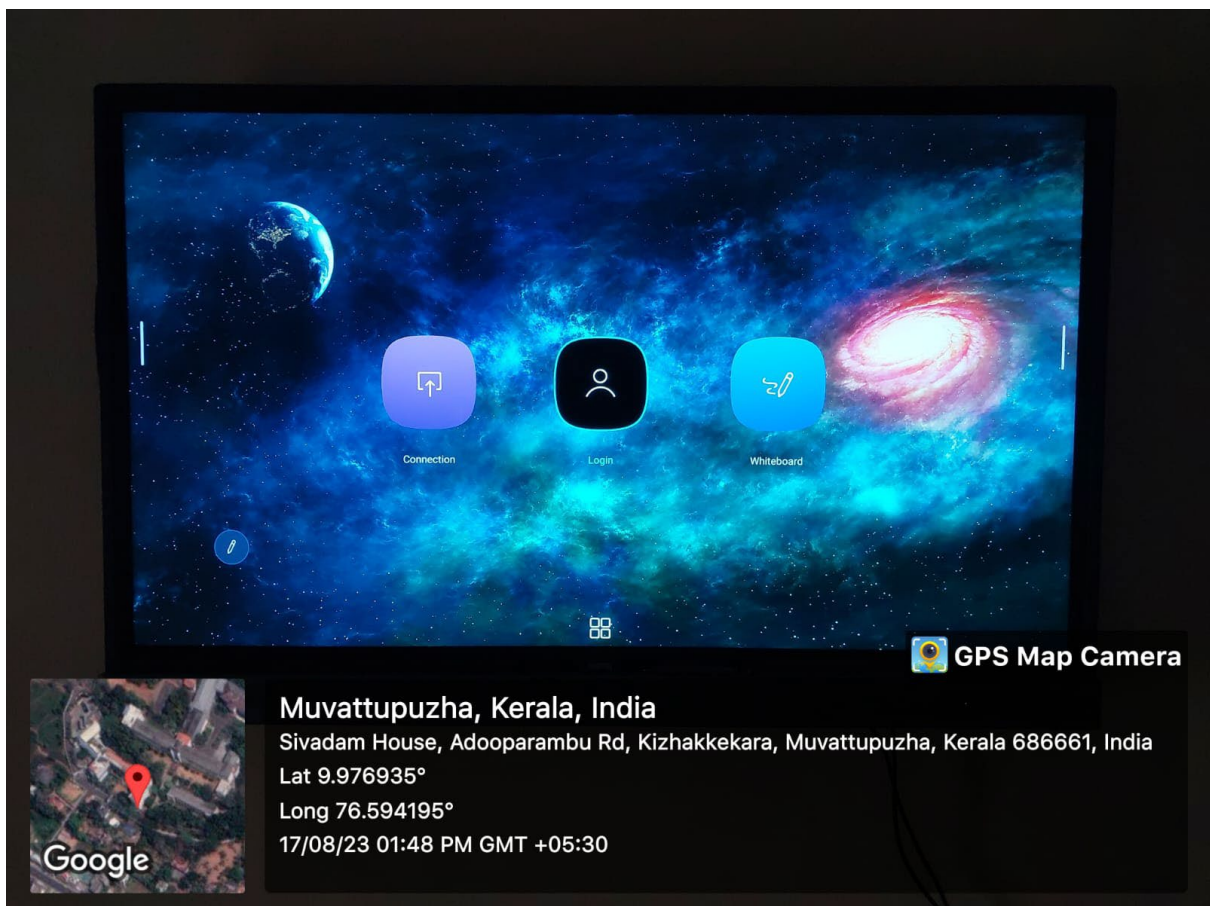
Connection
Login
Whiteboard

GPS Map Camera

Google

Muvattupuzha, Kerala, India
Sivadam House, Adooparambu Rd, Kizhakkekara, Muvattupuzha, Kerala 686661, India
Lat 9.976935°
Long 76.594195°
17/08/23 01:48 PM GMT +05:30